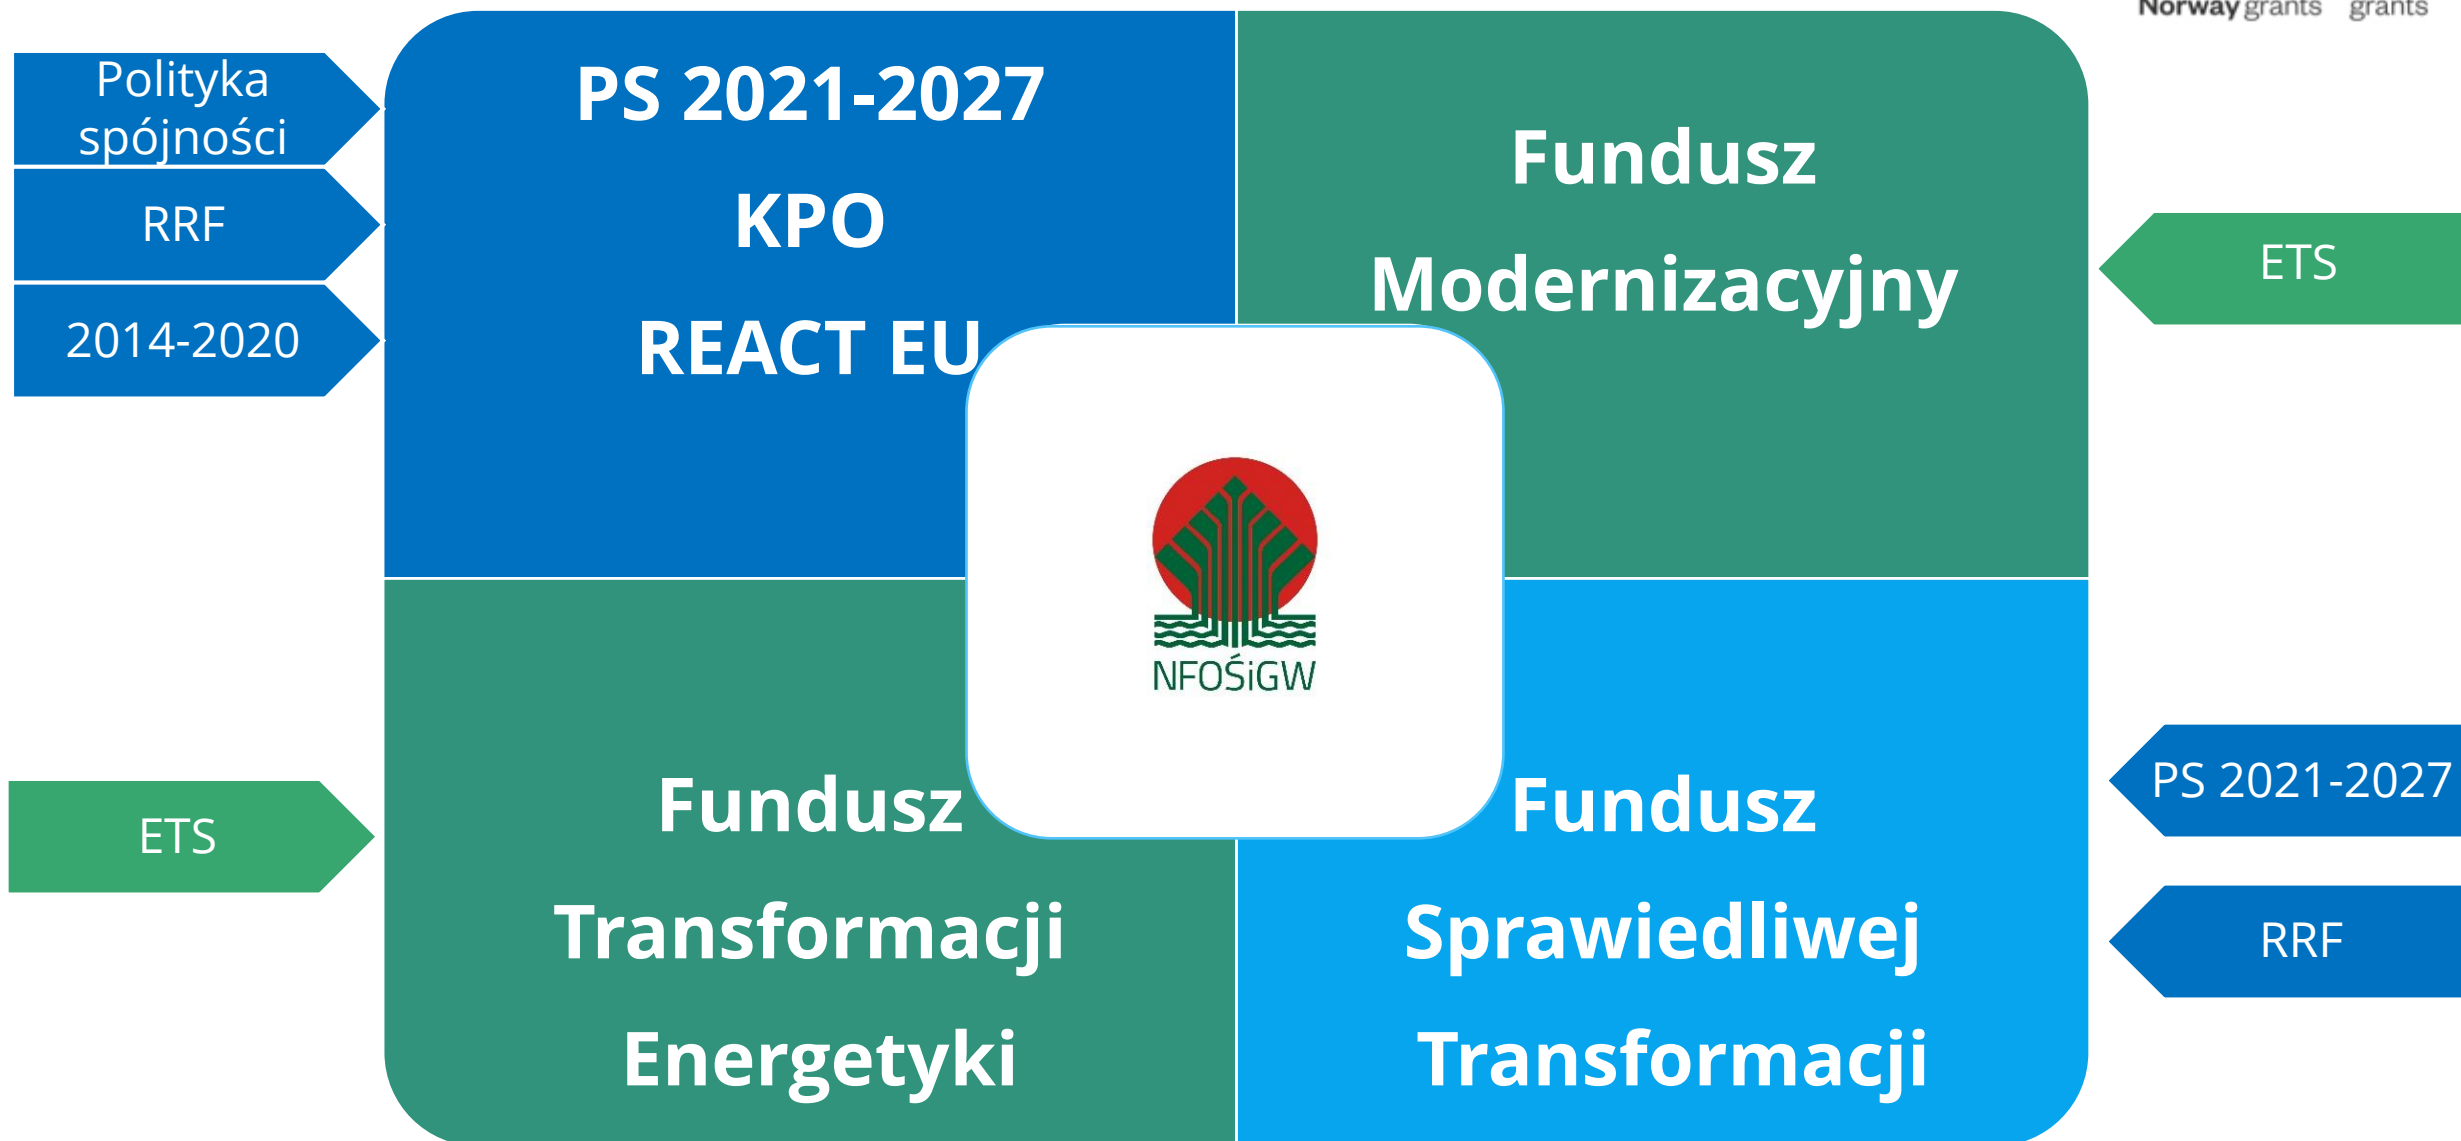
Norway grants grants

Polityka spójności

RRF

2014-2020

PS 2021-2027

KPO

REACT EU

Fundusz

Modernizacyjny

ETS

NFOŚiGW

ETS

Fundusz

Transformacji

Energetyki

PS 2021-2027

RRF

Fundusz

Sprawiedliwej

Transformacji